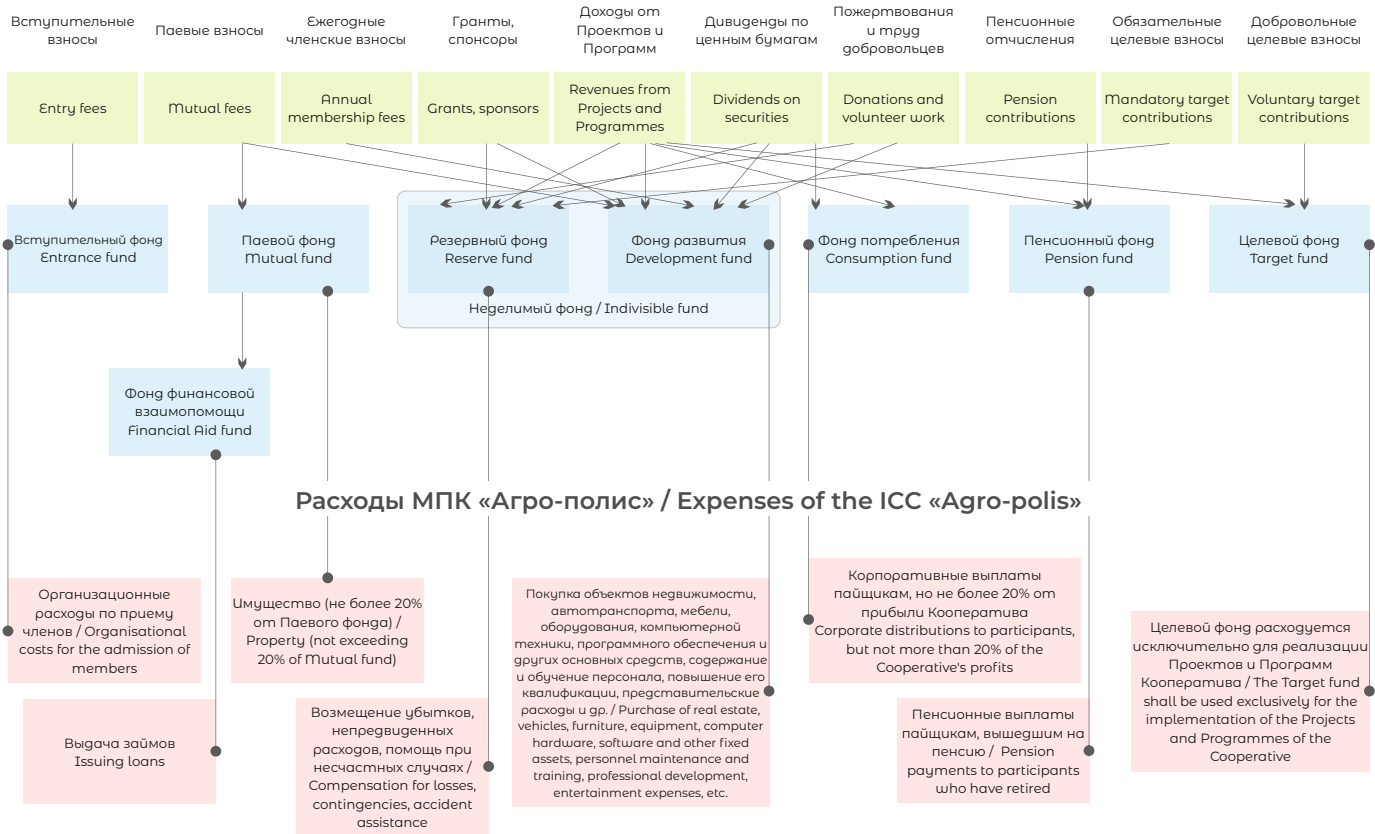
Вступительные взносы

Паевые взносы

Ежегодные членские взносы

Гранты, спонсоры

Доходы от Проектов и Программ

Дивиденды по ценным бумагам

Пожертвования и труд добровольцев

Пенсионные отчисления

Обязательные целевые взносы

Добровольные целевые взносы

Entry fees

Mutual fees

Annual membership fees

Grants, sponsors

Revenues from Projects and Programmes

Dividends on securities

Donations and volunteer work

Pension contributions

Mandatory target contributions

Voluntary target contributions

Вступительный фонд Entrance fund

Паевой фонд Mutual fund

Резервный фонд Reserve fund

Фонд развития Development fund

Фонд потребления Consumption fund

Пенсионный фонд Pension fund

Целевой фонд Target fund

Неделимый фонд / Indivisible fund

Фонд финансовой взаимопомощи Financial Aid fund

Расходы МПК «Агро-полис» / Expenses of the ICC «Agro-polis»

Организационные расходы по приему членов / Organisational costs for the admission of members

Имущество (не более 20% от Паевого фонда) / Property (not exceeding 20% of Mutual fund)

Покупка объектов недвижимости, автотранспорта, мебели, оборудования, компьютерной техники, программного обеспечения и других основных средств, содержание и обучение персонала, повышение его квалификации, представительские расходы и др. / Purchase of real estate, vehicles, furniture, equipment, computer hardware, software and other fixed assets, personnel maintenance and training, professional development, entertainment expenses, etc.

Корпоративные выплаты пайщикам, но не более 20% от прибыли Кооператива Corporate distributions to participants, but not more than 20% of the Cooperative's profits

Целевой фонд расходуется исключительно для реализации Проектов и Программ Кооператива / The Target fund shall be used exclusively for the implementation of the Projects and Programmes of the Cooperative

Выдача займов Issuing loans

Возмещение убытков, непредвиденных расходов, помощь при несчастных случаях / Compensation for losses, contingencies, accident assistance

Пенсионные выплаты пайщикам, вышедшим на пенсию / Pension payments to participants who have retired